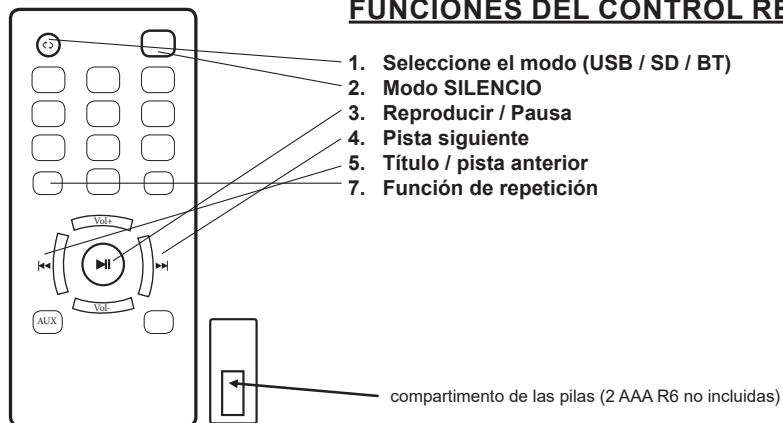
FUNCIONES DEL CONTROL RE

1. Seleccione el modo (USB / SD / BT)
2. Modo SILENCIO
3. Reproducir / Pausa
4. Pista siguiente
5. Título / pista anterior
7. Función de repetición

Vol+
Vol-
AUX

compartimento de las pilas (2 AAA R6 no incluidas)